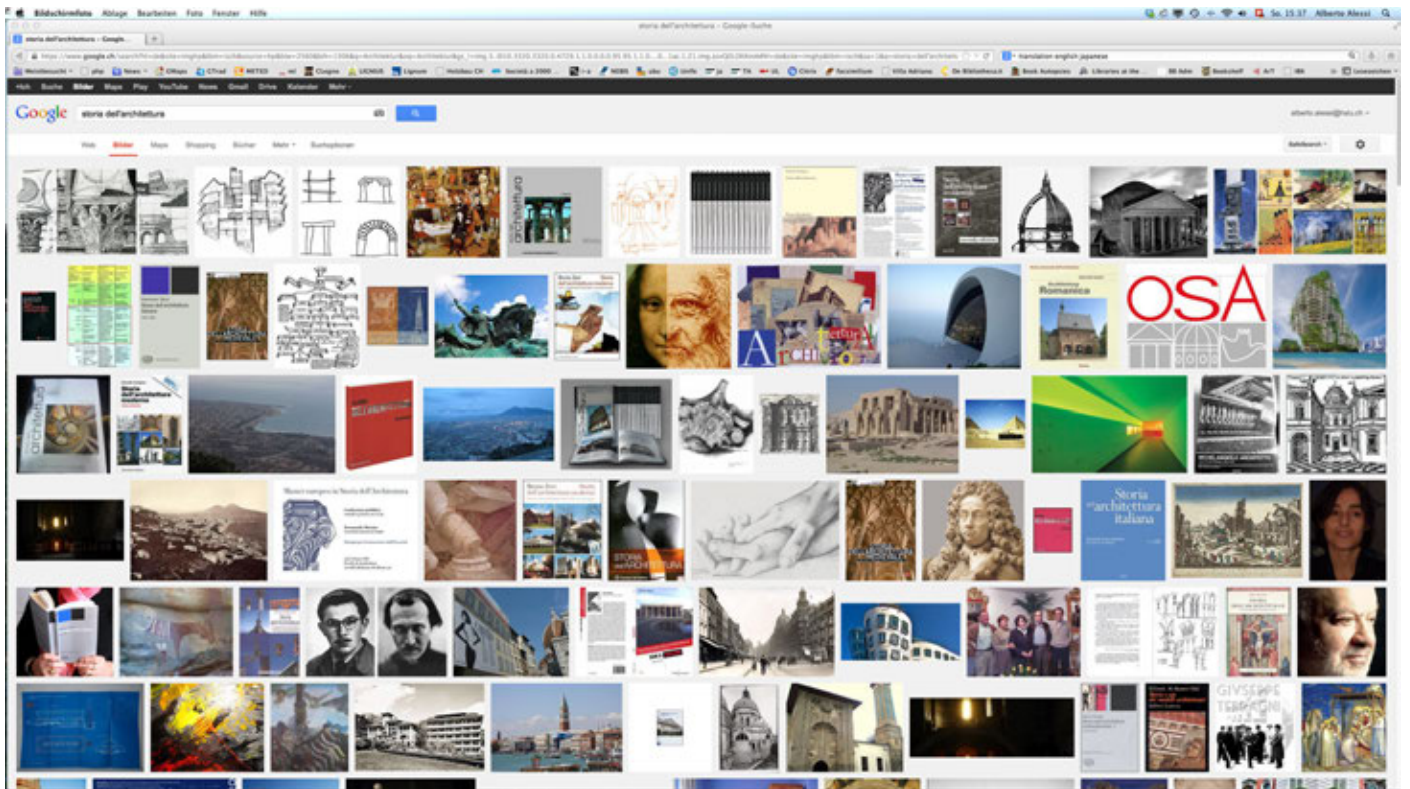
Bildschirmfoto Ablage Bearbeiten Foto Fenster Hilfe

So. 15:37 Alberto Alessi

storia dell'architettura - Google-Suche

storia dell'architettura - Google...

https://www.google.ch/search?hl=de&site=imghp&tbm=isch&source=hp&biw=

translation english japanese

Meistbesucht ahz News CTrad METEO Cosine LICHUS Lignum Holzbau CH NEBS Zeitrecht ZH Ciccia Facebook Villa Adriana De Bibliotheca.it Book Autopsies Libraries at the... BB Adm Bookshelf A/T IBK Leseszeichen

+Ich Suche Bilder Maps Play YouTube News Gmail Drive Kalender Mehr

Google storia dell'architettura

alberto.alessi@hstu.ch

Web Bilder Maps Shopping Bücher Mehr Suchoptionen

SafeSearch

architettura

Storia dell'architettura

OSA

Architettura Romanica

Storia dell'architettura

Storia dell'architettura italiana

STORIA dell'ARCHITETTURA

GIUSEPPE TERRAGNI

Musei europei in Storia dell'Architettura